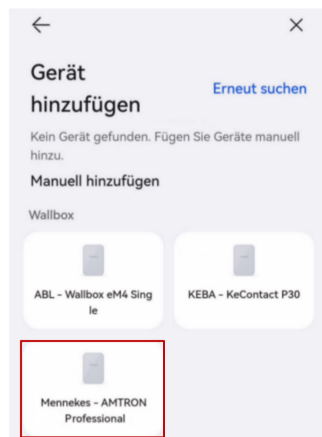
←

×

Gerät hinzufügen

Erneut suchen

Kein Gerät gefunden. Fügen Sie Geräte manuell hinzu.

Manuell hinzufügen

Wallbox

ABL - Wallbox eM4 Single

KEBA - KeContact P30

Mennekes - AMTRON Professional